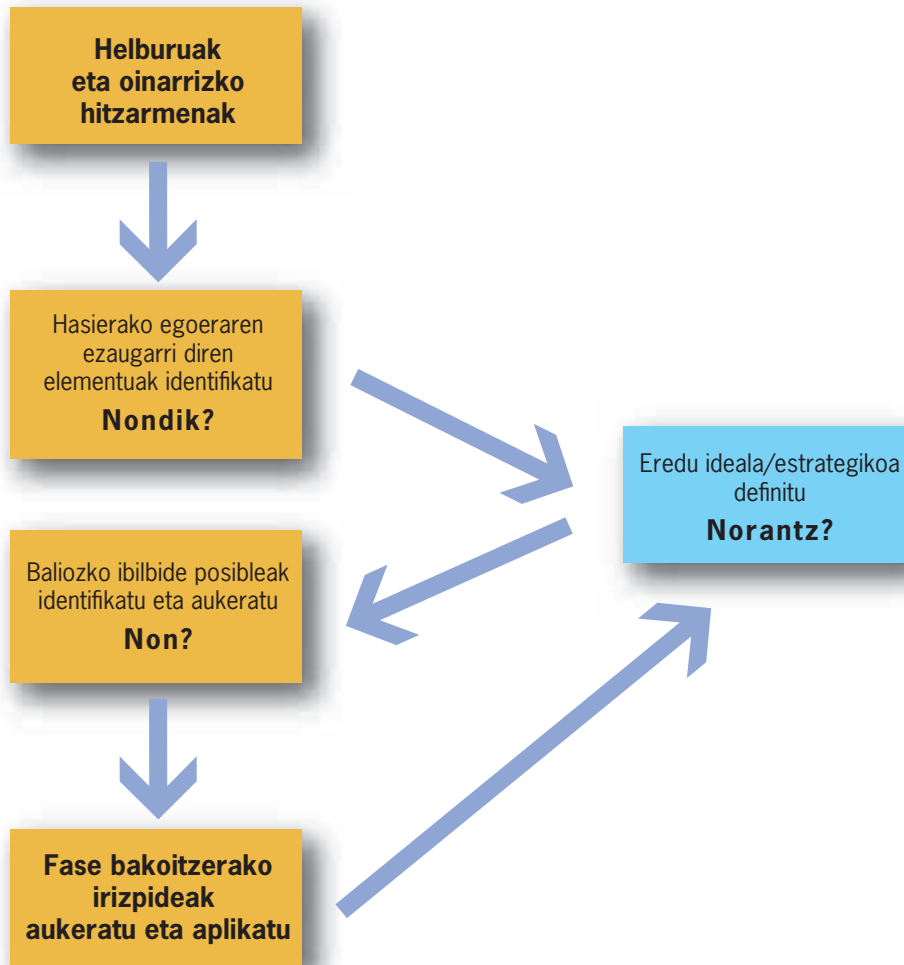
Helburuak eta oinarrizko hitzarmenak

Hasierako egoeraren ezaugarri diren elementuak identifikatu
Nondik?

Eredu ideala/estrategikoa definitu
Norantz?

Baliozko ibilbide posibleak identifikatu eta aukeratu
Non?

Fase bakoitzerako irizpideak aukeratu eta aplikatu